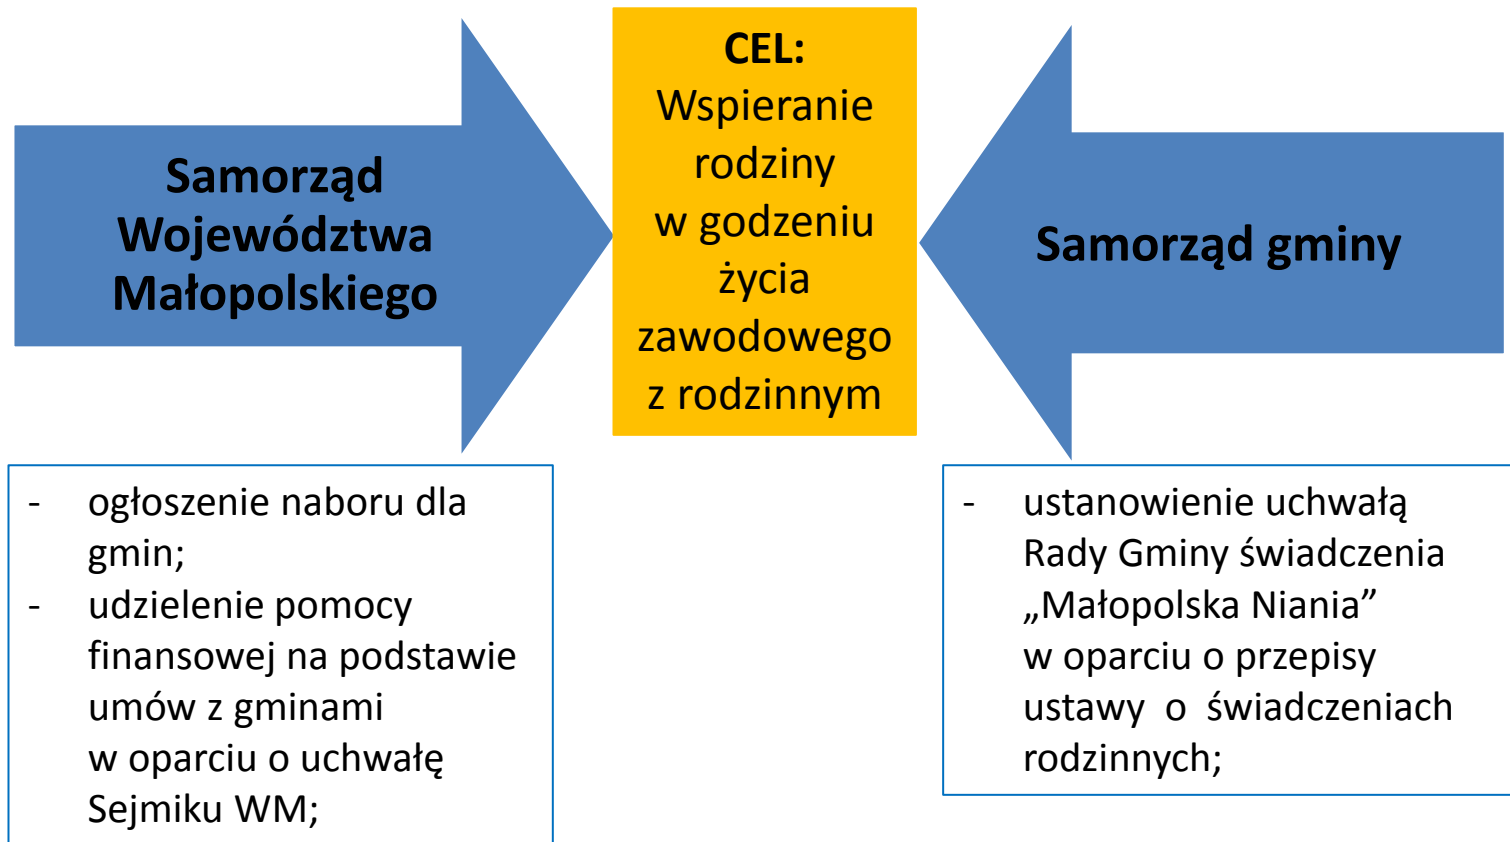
Samorząd Województwa Małopolskiego

CEL: Wspieranie rodziny w godzeniu życia zawodowego z rodzinnym

Samorząd gminy

- ogłoszenie naboru dla gmin;
- udzielenie pomocy finansowej na podstawie umów z gminami w oparciu o uchwałę Sejmiku WM;

- ustanowienie uchwałą Rady Gminy świadczenia „Małopolska Niania” w oparciu o przepisy ustawy o świadczeniach rodzinnych;